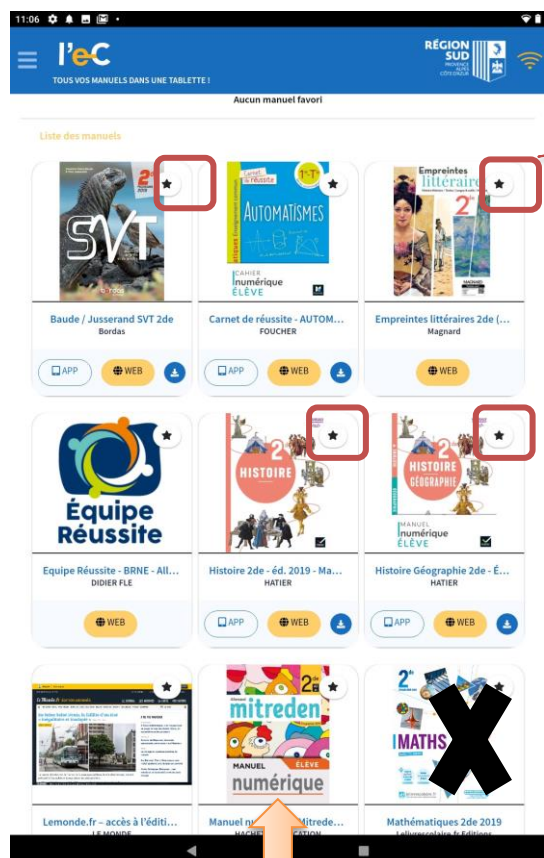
11:06

l'eC
TOUS VOS MANUELS DANS UNE TABLETTE !

RÉGION SUD
PROVENCE ALPES CÔTE D'AZUR

Aucun manuel favori

Liste des manuels

2de
SVT
Bordas

Baude / Jusserand SVT 2de
Bordas
APP
WEB

Carnet de réussite
AUTOMATISMES
1re T
CAHIER numérique ÉLÈVE

Carnet de réussite - AUTOM...
FOUCHER
APP
WEB

Empreintes littéraires
2de
MAGNARD

Empreintes littéraires 2de (...
Magnard
WEB

Équipe Réussite

Equipe Réussite - BRNE - All...
DIDIER FLE
WEB

HISTOIRE 2de

Histoire 2de - éd. 2019 - Ma...
HATIER
APP
WEB

HISTOIRE GÉOGRAPHIE 2de
MANUEL numérique ÉLÈVE

Histoire Géographie 2de - É...
HATIER
APP
WEB

Le Monde

Lemonde.fr - accès à l'éditi...
LE MONDE

mitreden
2de
MANUEL ÉLÈVE
numérique

Manuel n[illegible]mitrede...
HACHE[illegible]CATION

2de
MATHS

Mathématiques 2de 2019
Lelivrescolaire.fr Éditions